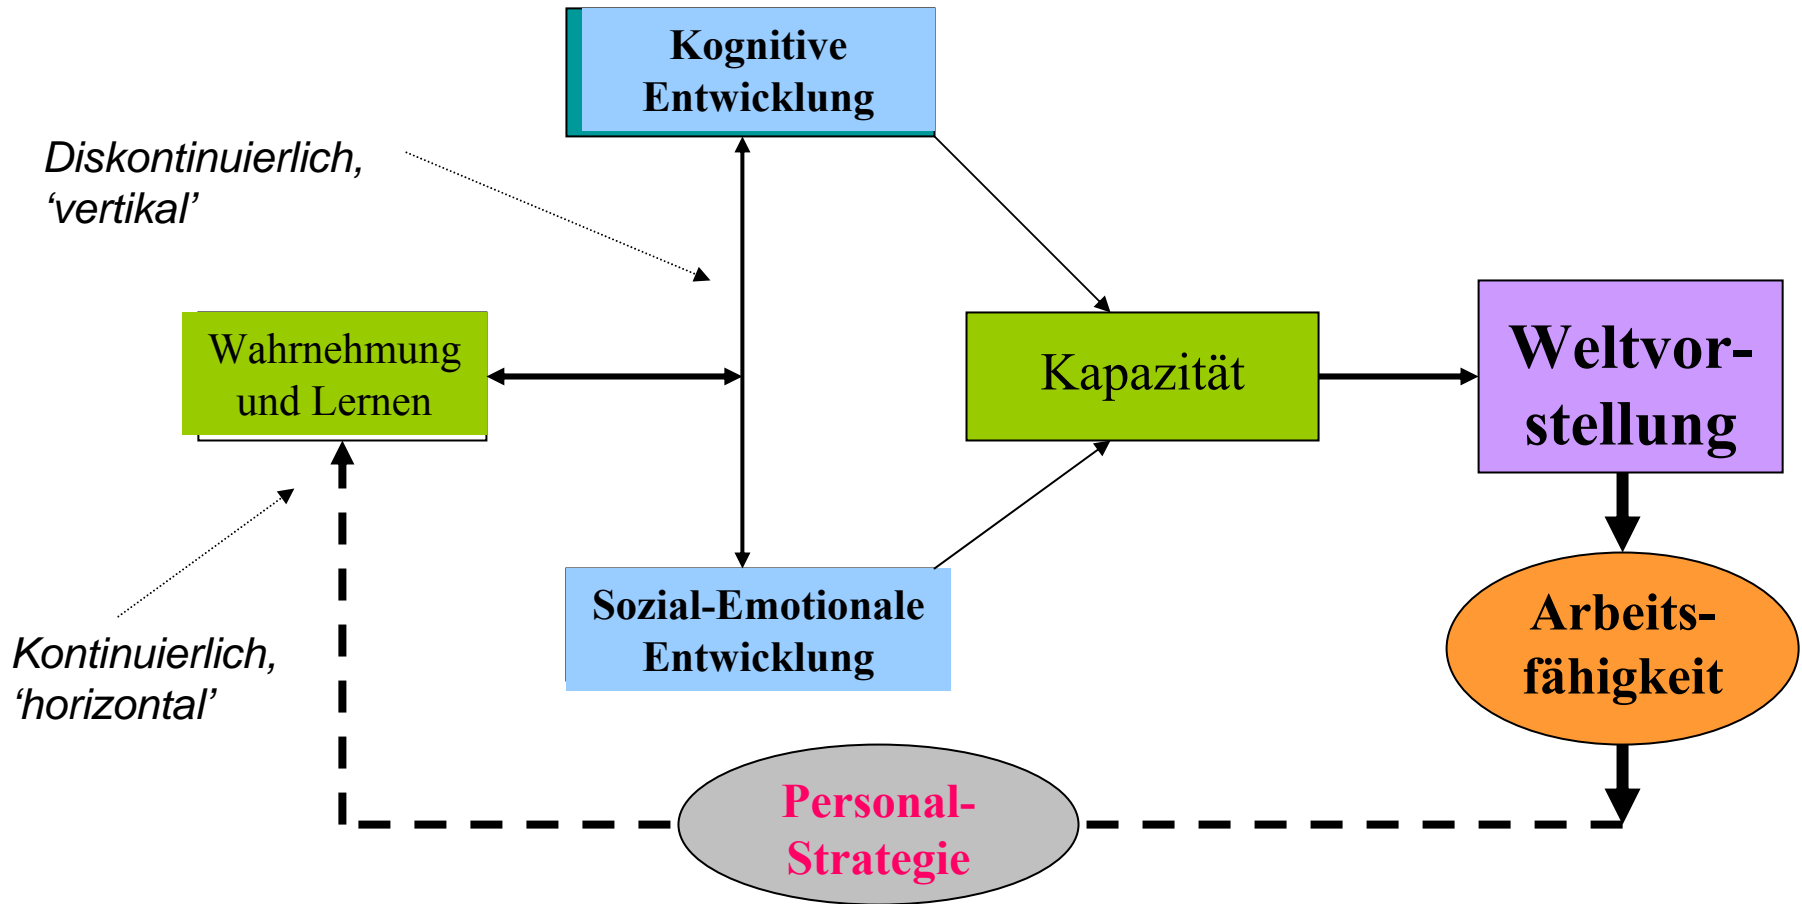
Kognitive Entwicklung

Diskontinuierlich, ‘vertikal’

Wahrnehmung und Lernen

Kapazität

Weltvorstellung

Kontinuierlich, ‘horizontal’

Sozial-Emotionale Entwicklung

Arbeitsfähigkeit

Personal-Strategie